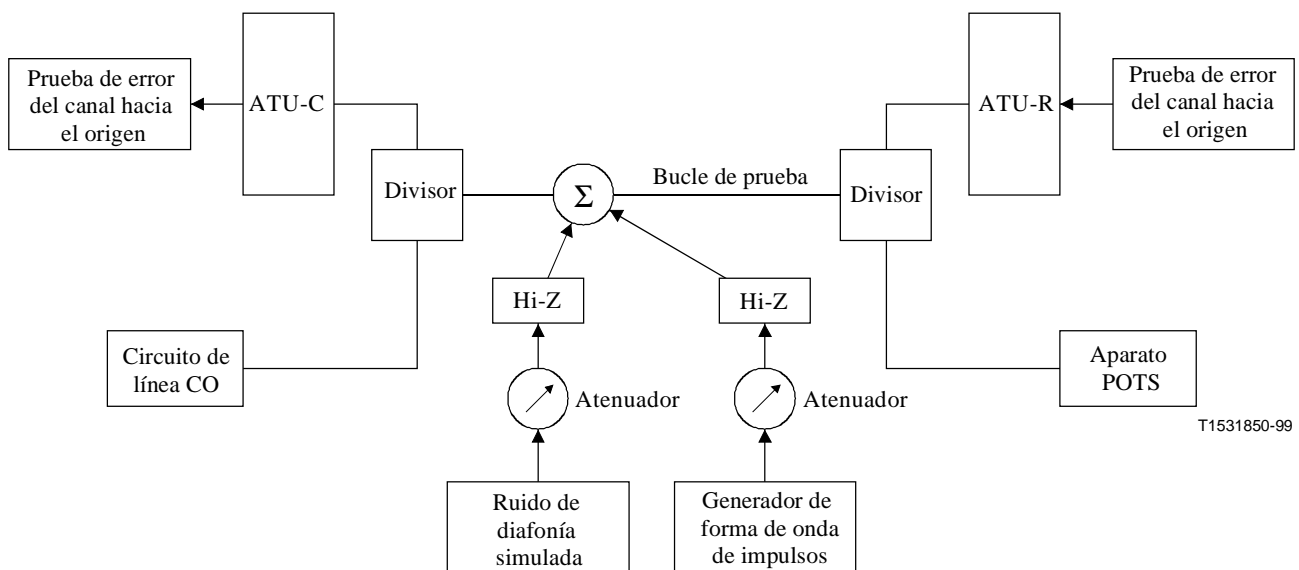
Prueba de error del canal hacia el origen

ATU-C

Divisor

$\Sigma$

Bucle de prueba

Divisor

ATU-R

Prueba de error del canal hacia el origen

Hi-Z

Hi-Z

Circuito de línea CO

Atenuador

Atenuador

Aparato POTS

T1531850-99

Ruido de diafonía simulada

Generador de forma de onda de impulsos